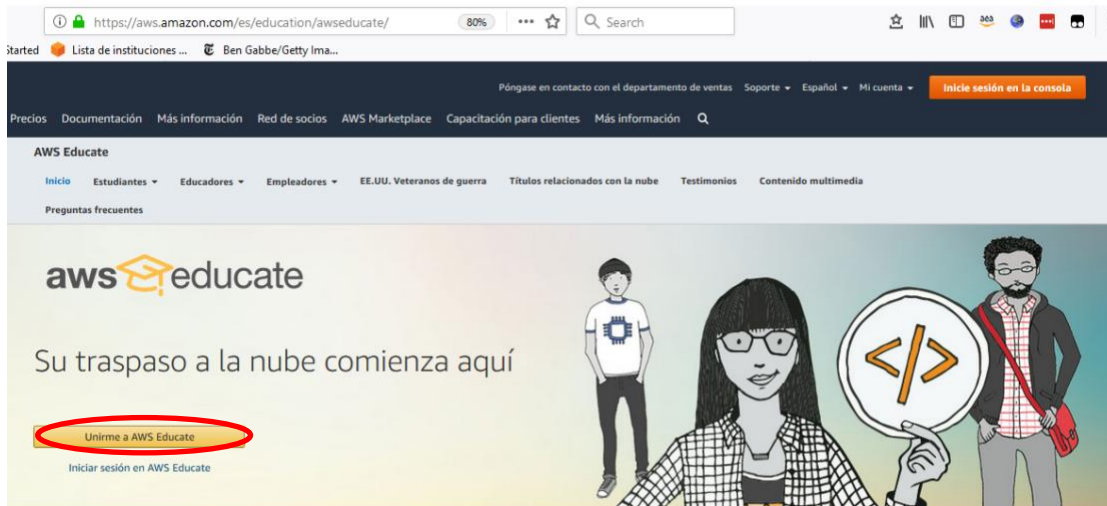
https://aws.amazon.com/es/education/awseducate/ 80% ··· Search

Started Lista de instituciones ... Ben Gabbe/Getty Ima...

Póngase en contacto con el departamento de ventas Soporte Español Mi cuenta Inicie sesión en la consola

Precios Documentación Más información Red de socios AWS Marketplace Capacitación para clientes Más información

AWS Educate

Inicio Estudiantes Educadores Empleadores EE.UU. Veteranos de guerra Títulos relacionados con la nube Testimonios Contenido multimedia

Preguntas frecuentes

aws educate

Su traspaso a la nube comienza aquí

Unirme a AWS Educate

Iniciar sesión en AWS Educate